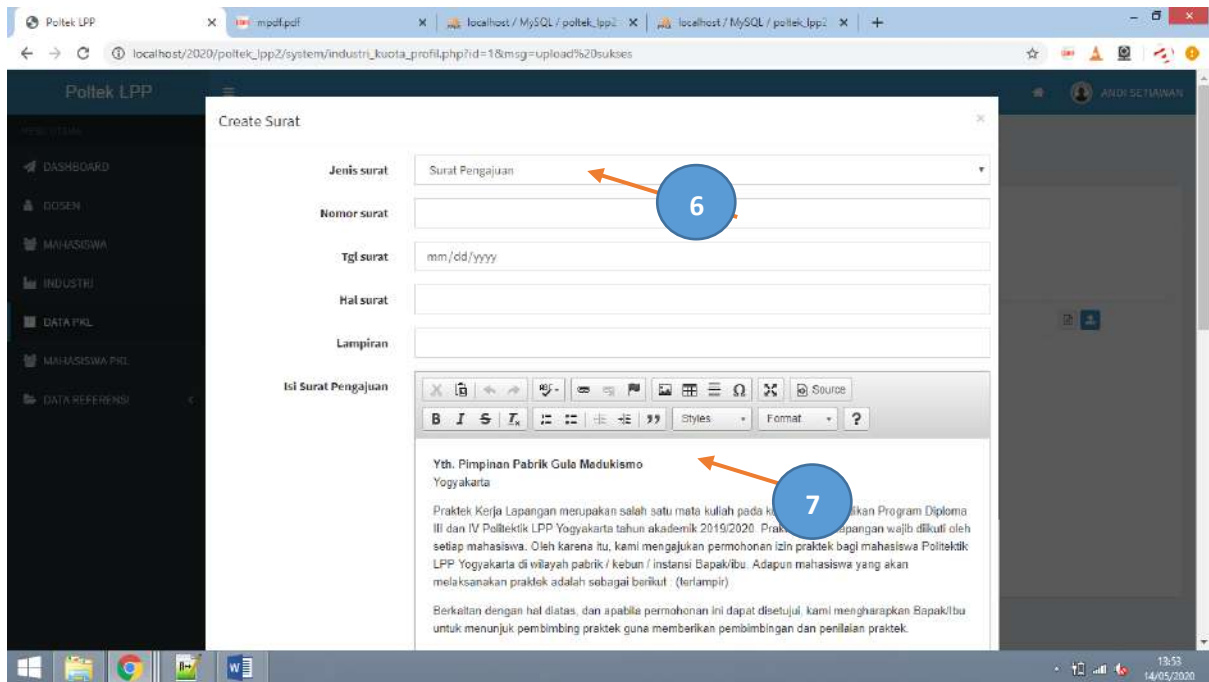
Poltek LPP ×
mpdf.pdf ×
localhost / MySQL / poltek_lpp2 ×
localhost / MySQL / poltek_lpp2 ×
+

localhost/2020/poltek_lpp2/system/industri_kuota_profil.php?id=1&msg=upload%20sukses

Poltek LPP
ANDI SETIAWAN

MENU UTAMA
DASHBOARD
DOSEN
MAHASISWA
INDUSTRI
DATA PKL
MAHASISWA PKL
DATA REFERENSI

Create Surat ×

Jenis surat | Surat Pengajuan
Nomor surat
Tgl surat | mm/dd/yyyy
Hal surat
Lampiran
Isi Surat Pengajuan

Source
B I S Tx Styles Format ?

6

Yth. Pimpinan Pabrik Gula Madukismo
Yogyakarta

7

Praktek Kerja Lapangan merupakan salah satu mata kuliah pada k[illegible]ikan Program Diploma III dan IV Politektik LPP Yogyakarta tahun akademik 2019/2020. Prak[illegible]pangan wajib diikuti oleh setiap mahasiswa. Oleh karena itu, kami mengajukan permohonan izin praktek bagi mahasiswa Politektik LPP Yogyakarta di wilayah pabrik / kebun / instansi Bapak/ibu. Adapun mahasiswa yang akan melaksanakan praktek adalah sebagai berikut : (terlampir)

Berkaitan dengan hal diatas, dan apabila permohonan ini dapat disetujui, kami mengharapkan Bapak/Ibu untuk menunjuk pembimbing praktek guna memberikan pembimbingan dan penilaian praktek.

13:53
14/05/2020